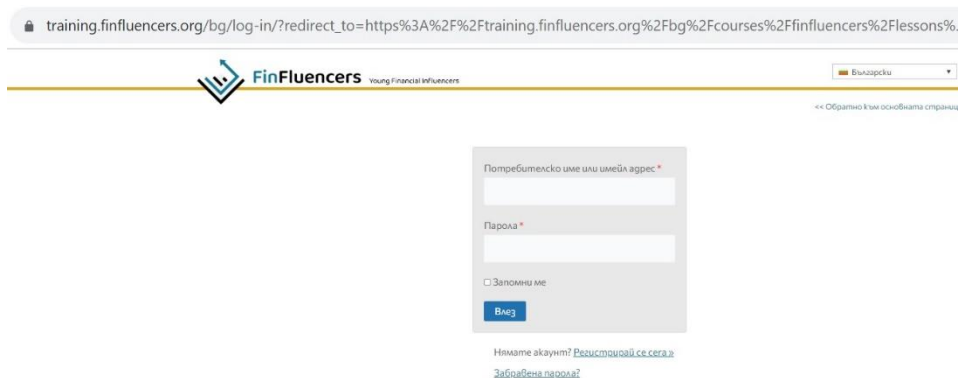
training.finfluencers.org/bg/log-in/?redirect_to=https%3A%2F%2Ftraining.finfluencers.org%2Fbg%2Fcourses%2Ffinfluencers%2Flessons%.

FinFluencers Young Financial Influencers

Български

<< Обратно към основната страниц

Потребителско име или имейл адрес *

Парола *

Запомни ме

Влез

Нямате акаунт? Регистрирай се сега »

Забравена парола?